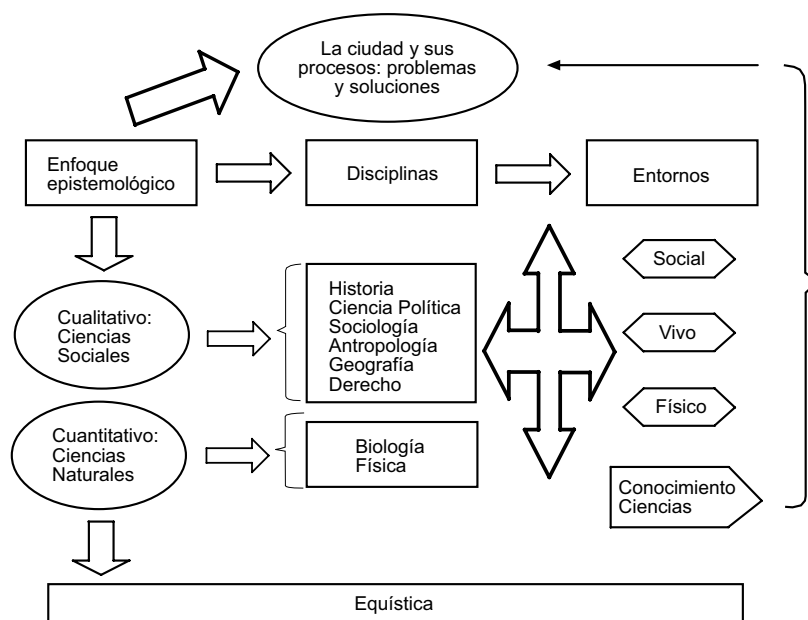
La ciudad y sus procesos: problemas y soluciones

Enfoque epistemológico

Disciplinas

Entornos

Cualitativo: Ciencias Sociales

Historia
Ciencia Política
Sociología
Antropología
Geografía
Derecho

Social

Vivo

Físico

Cuantitativo: Ciencias Naturales

Biología
Física

Conocimiento Ciencias

Equística